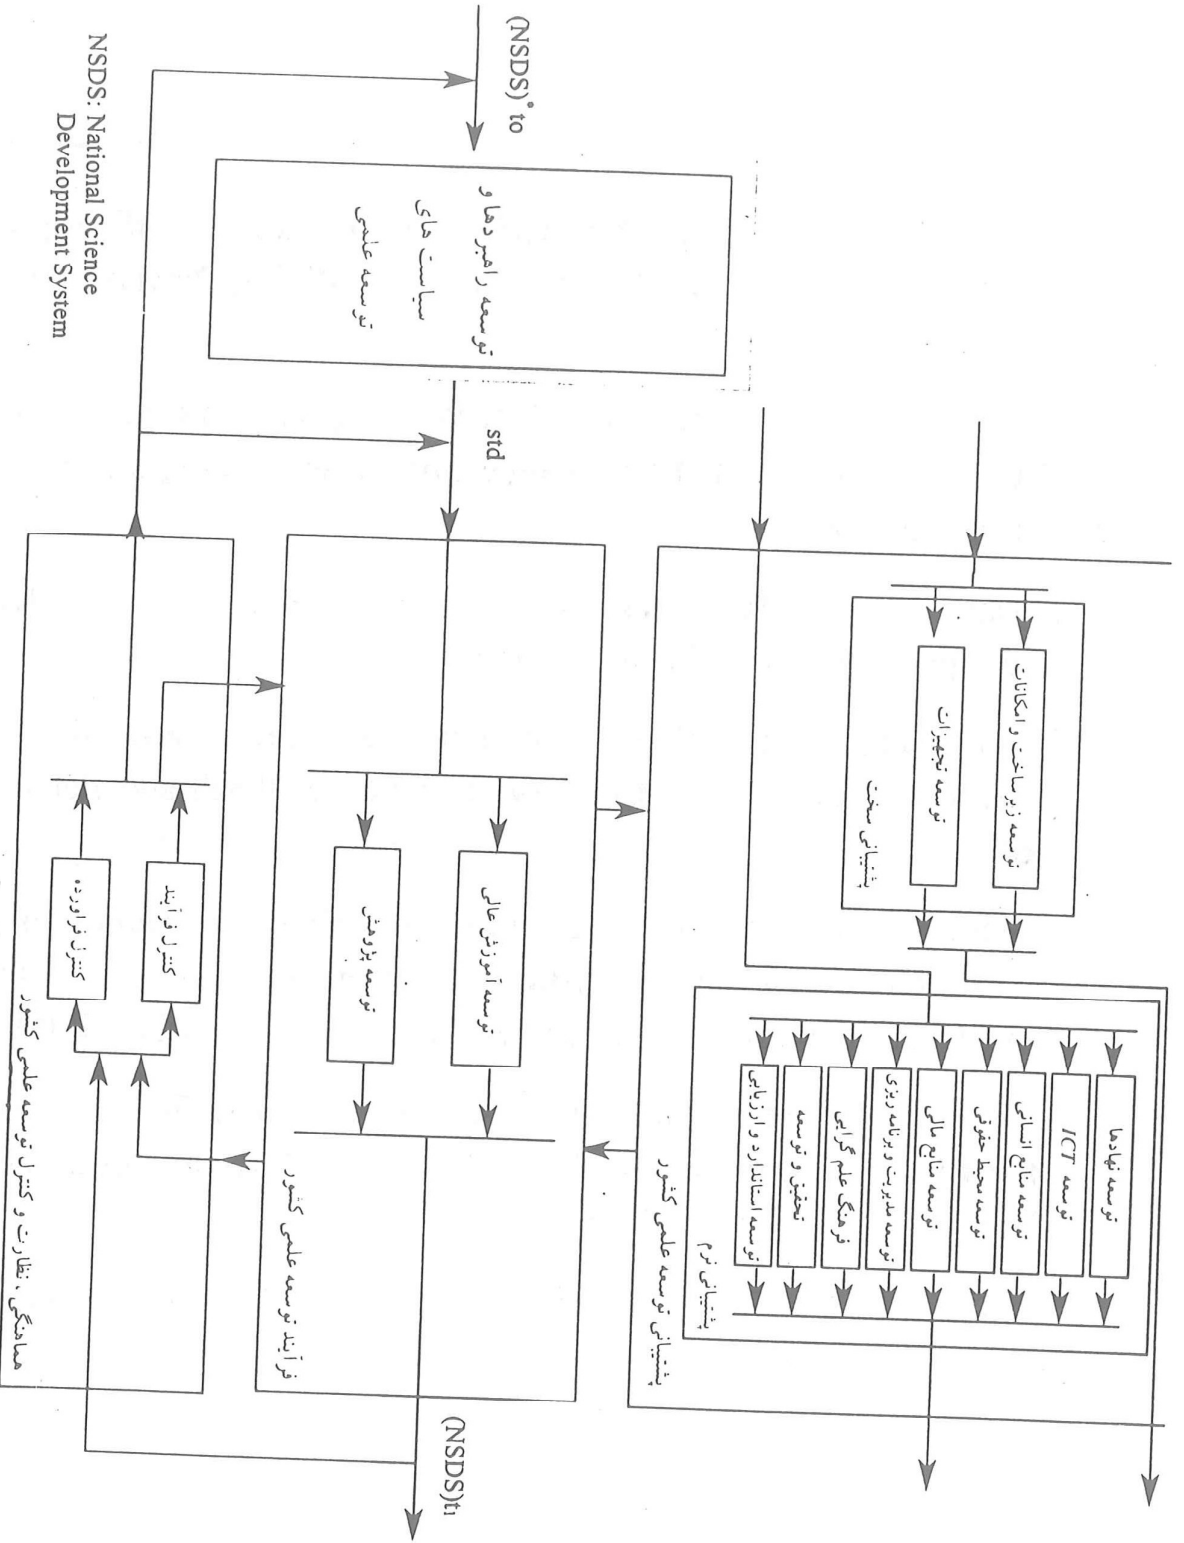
(NSDS)°to

توسعه راهبردها و سیاست های توسعه علمی

std

NSDS: National Science Development System

پشتیبانی توسعه علمی کشور

پشتیبانی سخت

توسعه زیرساخت و امکانات

توسعه تجهیزات

پشتیبانی نرم

توسعه نهادها

توسعه ICT

توسعه منابع انسانی

توسعه محیط حقوقی

توسعه منابع مالی

توسعه مدیریت و برنامه ریزی

فرهنگ علم گرایی

تحقیق و توسعه

توسعه استاندارد و ارزیابی

فرایند توسعه علمی کشور

توسعه آموزش عالی

توسعه پژوهش

هماهنگی، نظارت و کنترل توسعه علمی کشور

کنترل فرایند

کنترل فرآورده

(NSDS)t₁